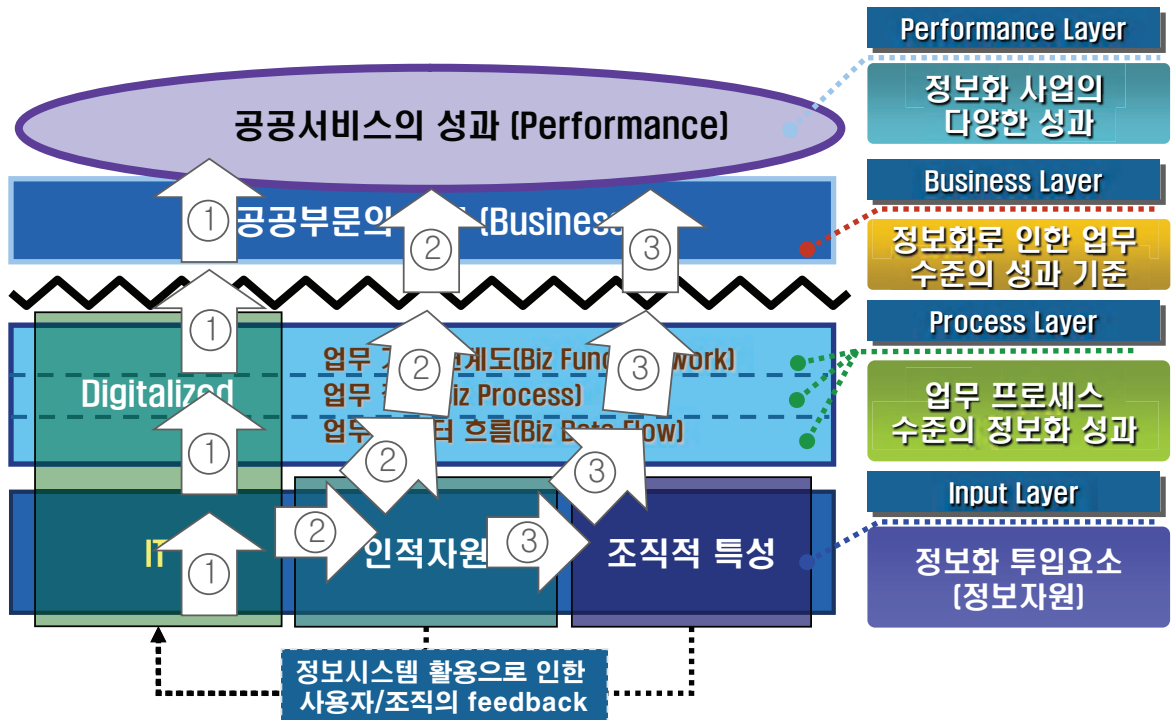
공공서비스의 성과 (Performance)

①
공공부문의 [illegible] (Business
②
③

①
Digitalized
①
업무 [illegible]체도(Biz Func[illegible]work)
업무 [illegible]iz Process)
업무 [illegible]터 흐름(Biz Data Flow)
②
③
②
③

IT
①
②
인적자원
③
조직적 특성

정보시스템 활용으로 인한 사용자/조직의 feedback

Performance Layer
정보화 사업의 다양한 성과

Business Layer
정보화로 인한 업무 수준의 성과 기준

Process Layer
업무 프로세스 수준의 정보화 성과

Input Layer
정보화 투입요소 (정보자원)